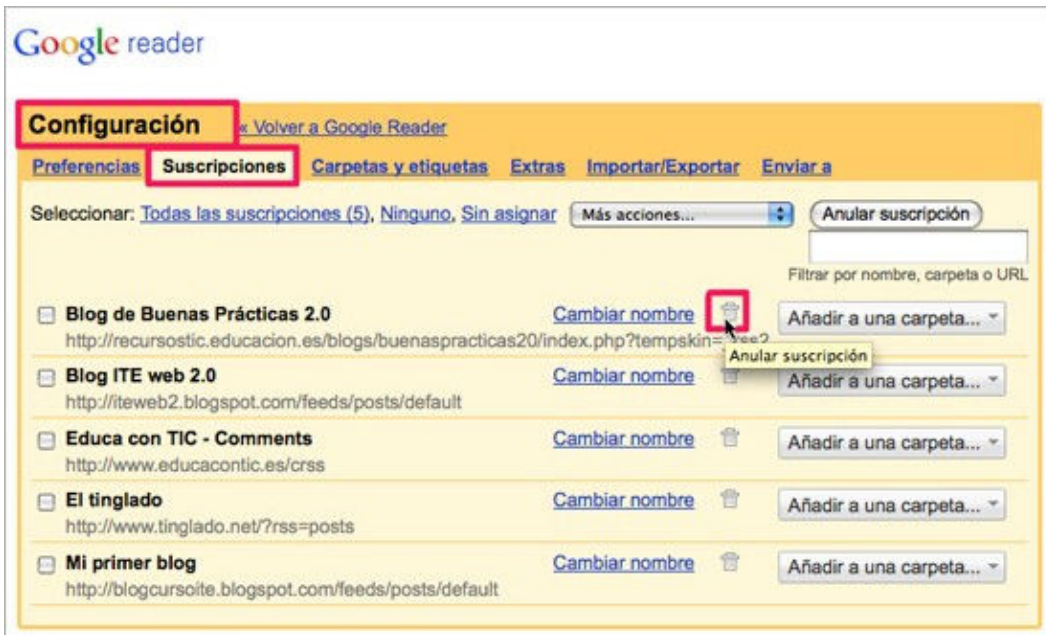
Google reader

Configuración « Volver a Google Reader

Preferencias Suscripciones Carpetas y etiquetas Extras Importar/Exportar Enviar a

Seleccionar: Todas las suscripciones (5), Ninguno, Sin asignar Más acciones... Anular suscripción

Filtrar por nombre, carpeta o URL

Blog de Buenas Prácticas 2.0 Cambiar nombre Añadir a una carpeta...
http://recursostic.educacion.es/blogs/buenaspracticas20/index.php?tempskin=_rss2

Anular suscripción

Blog ITE web 2.0 Cambiar nombre Añadir a una carpeta...
http://iteweb2.blogspot.com/feeds/posts/default

Educa con TIC - Comments Cambiar nombre Añadir a una carpeta...
http://www.educacontic.es/crss

El tinglado Cambiar nombre Añadir a una carpeta...
http://www.tinglado.net/?rss=posts

Mi primer blog Cambiar nombre Añadir a una carpeta...
http://blogcursoite.blogspot.com/feeds/posts/default